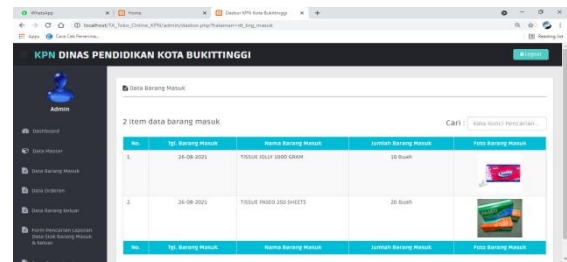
WhatsApp | Home | Daskun KPN Kota Bukittinggi | +

localhost/TA_Toko_Online_KPN/admin/daskun.php?halaman=dt_brg_masuk

Apps | Cara Cek Pemeriksa... | Reading list

KPN DINAS PENDIDIKAN KOTA BUKITTINGGI

Logout

Admin

Dashboard

Data Master

Data Barang Masuk

Data Orderan

Data Barang keluar

Form Pencarian Laporan Data Stok Barang Masuk & Keluar

Data Barang Masuk

2 item data barang masuk

Cari : Kata Kunci Pencarian...

| No. | Tgl. Barang Masuk | Nama Barang Masuk | Jumlah Barang Masuk | Foto Barang Masuk |
|---|---|---|---|---|
| 1. | 26-08-2021 | TISSUE JOLLY 1000 GRAM | 10 Buah | |
| 2. | 26-08-2021 | TISSUE PASEO 250 SHEETS | 20 Buah | |
| No. | Tgl. Barang Masuk | Nama Barang Masuk | Jumlah Barang Masuk | Foto Barang Masuk |